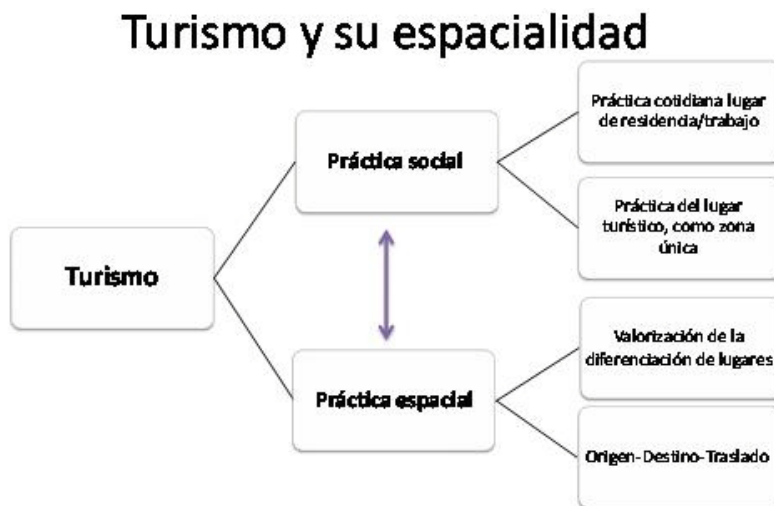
Turismo y su espacialidad

Turismo

Práctica social

Práctica cotidiana lugar de residencia/trabajo

Práctica del lugar turístico, como zona única

Práctica espacial

Valorización de la diferenciación de lugares

Origen-Destino-Traslado